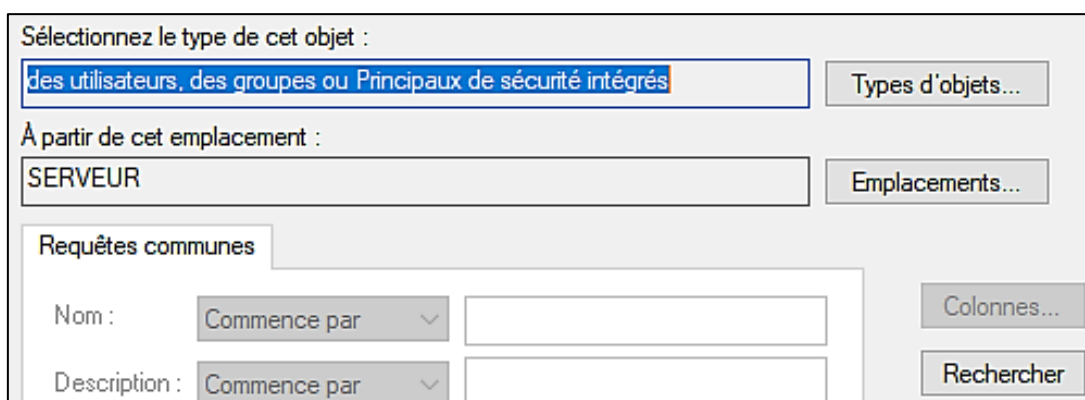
Sélectionnez le type de cet objet :

des utilisateurs, des groupes ou Principaux de sécurité intégrés

Types d'objets...

À partir de cet emplacement :

SERVEUR

Emplacements...

Requêtes communes

Nom : Commence par

Description : Commence par

Colonnes...

Rechercher